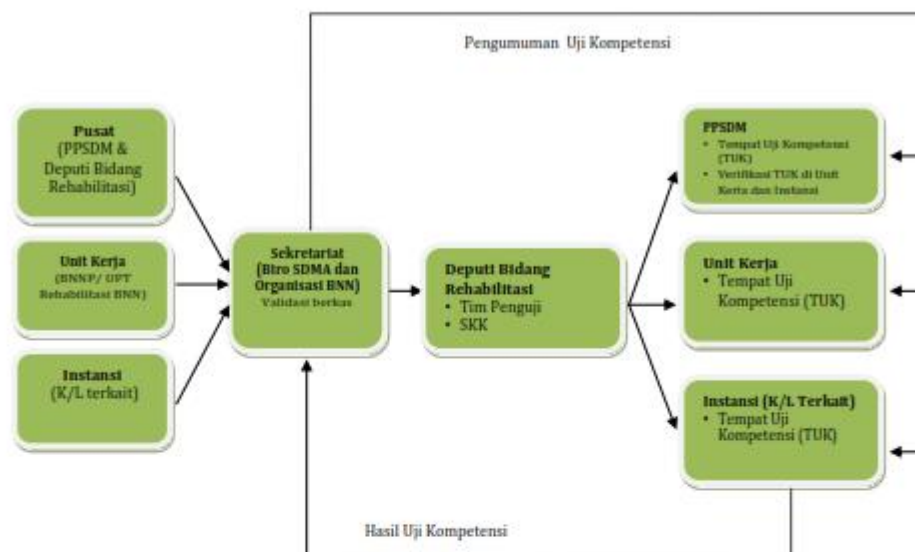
Pengumuman Uji Kompetensi

Pusat
(PPSDM & Deputi Bidang Rehabilitasi)

Unit Kerja
(BNNP/ UPT Rehabilitasi BNN)

Instansi
(K/L terkait)

Sekretariat
(Biro SDMA dan Organisasi BNN)
Validasi berkas

Deputi Bidang Rehabilitasi
• Tim Penguji
• SKK

PPSDM
• Tempat Uji Kompetensi (TUK)
• Verifikasi TUK di Unit Kerja dan Instansi

Unit Kerja
• Tempat Uji Kompetensi (TUK)

Instansi (K/L Terkait)
• Tempat Uji Kompetensi (TUK)

Hasil Uji Kompetensi